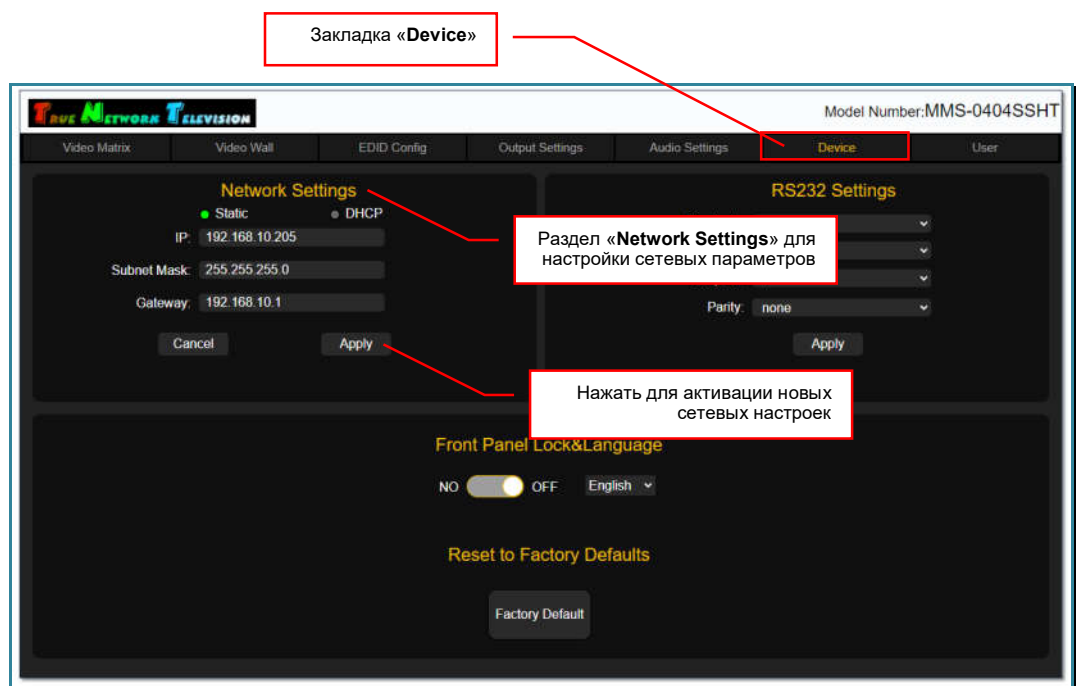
Закладка «**Device**»

TRUE NETWORK TELEVISION

Model Number:MMS-0404SSHT

Video Matrix | Video Wall | EDID Config | Output Settings | Audio Settings | Device | User

Network Settings

Static DHCP

IP: 192.168.10.205

Subnet Mask: 255.255.255.0

Gateway: 192.168.10.1

Cancel Apply

RS232 Settings

Parity: none

Apply

Раздел «**Network Settings**» для настройки сетевых параметров

Нажать для активации новых сетевых настроек

Front Panel Lock&Language

NO OFF English

Reset to Factory Defaults

Factory Default